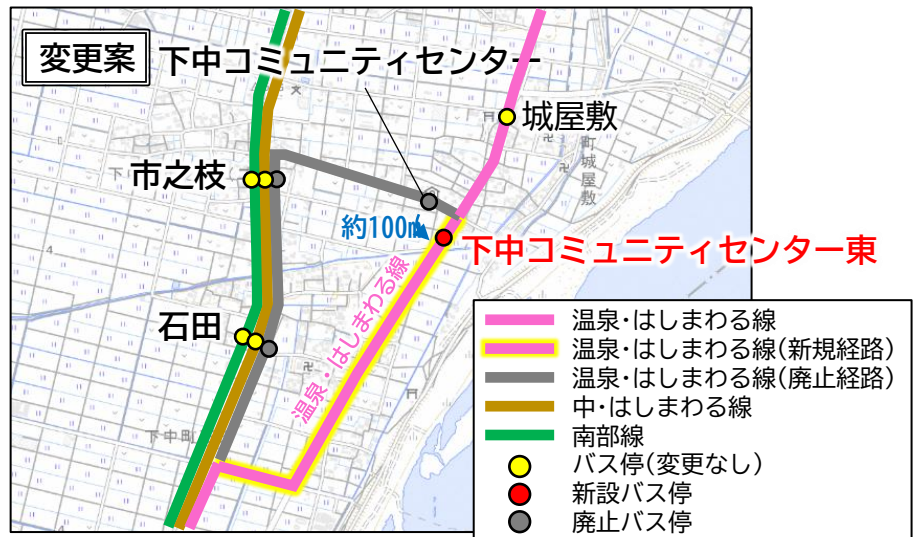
変更案

下中コミュニティセンター

城屋敷

市之枝

約100m

下中コミュニティセンター東

温泉・はしまわる線

石田

町

城

屋

敷

下中町

温泉・はしまわる線
温泉・はしまわる線(新規経路)
温泉・はしまわる線(廃止経路)
中・はしまわる線
南部線
バス停(変更なし)
新設バス停
廃止バス停